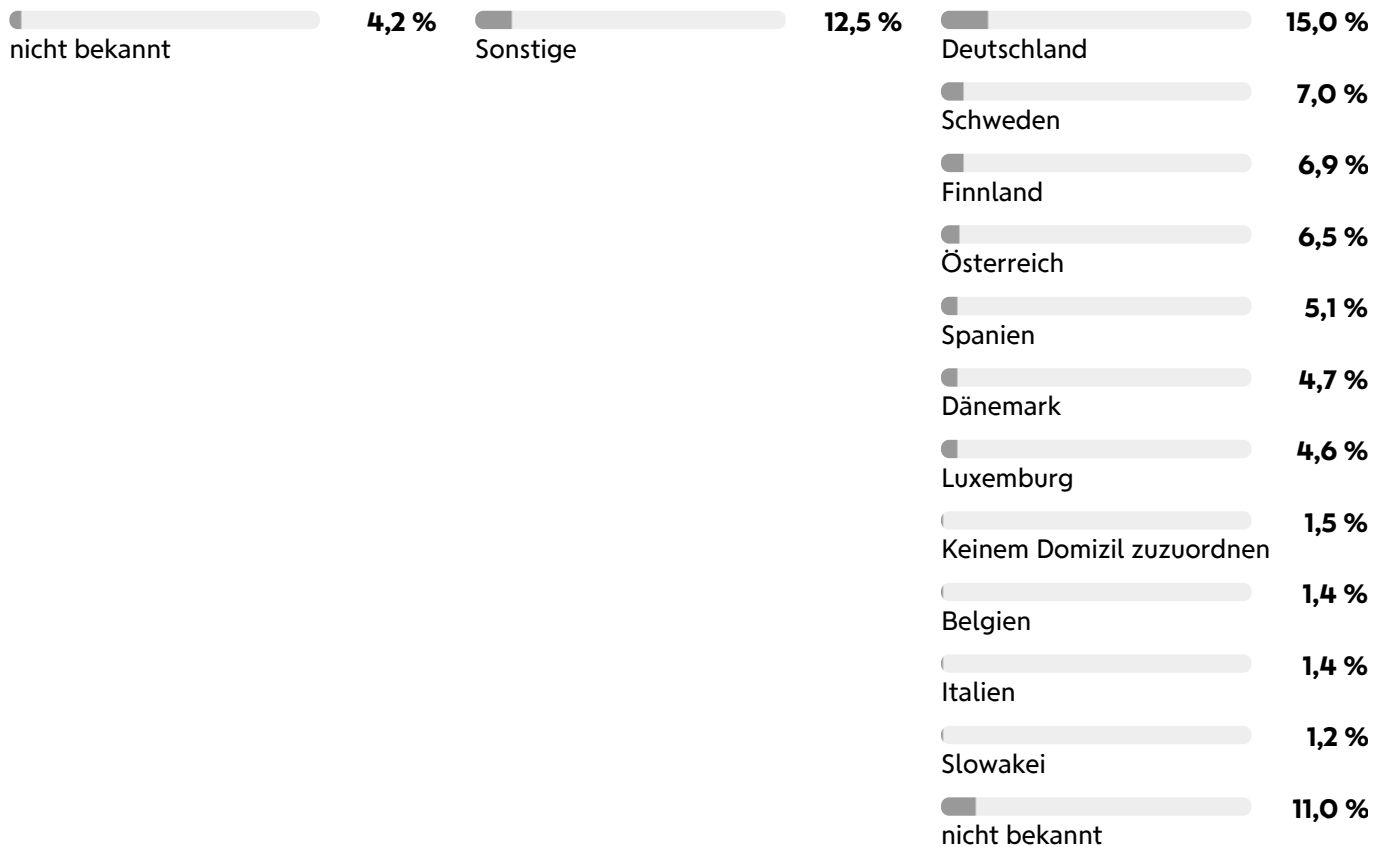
4,2 %
nicht bekannt

12,5 %
Sonstige

15,0 %
Deutschland

7,0 %
Schweden

6,9 %
Finnland

6,5 %
Österreich

5,1 %
Spanien

4,7 %
Dänemark

4,6 %
Luxemburg

1,5 %
Keinem Domizil zuzuordnen

1,4 %
Belgien

1,4 %
Italien

1,2 %
Slowakei

11,0 %
nicht bekannt